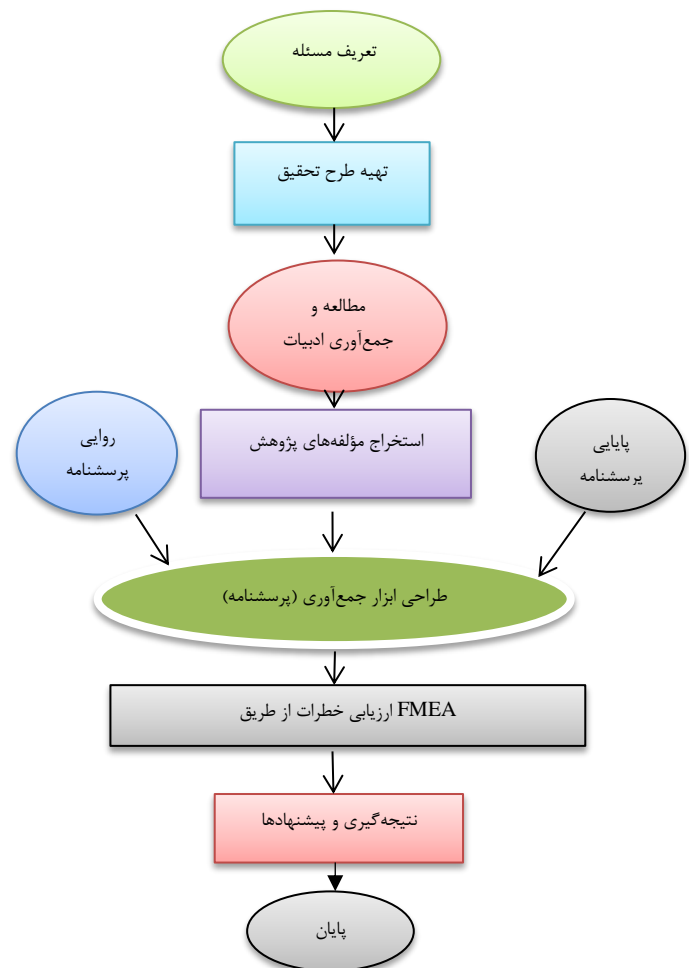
تعریف مسئله

تهیه طرح تحقیق

مطالعه و
جمع‌آوری ادبیات

روایی
پرسشنامه

استخراج مؤلفه‌های پژوهش

پایایی
پرسشنامه

طراحی ابزار جمع‌آوری (پرسشنامه)

ارزیابی خطرات از طریق FMEA

نتیجه‌گیری و پیشنهادها

پایان